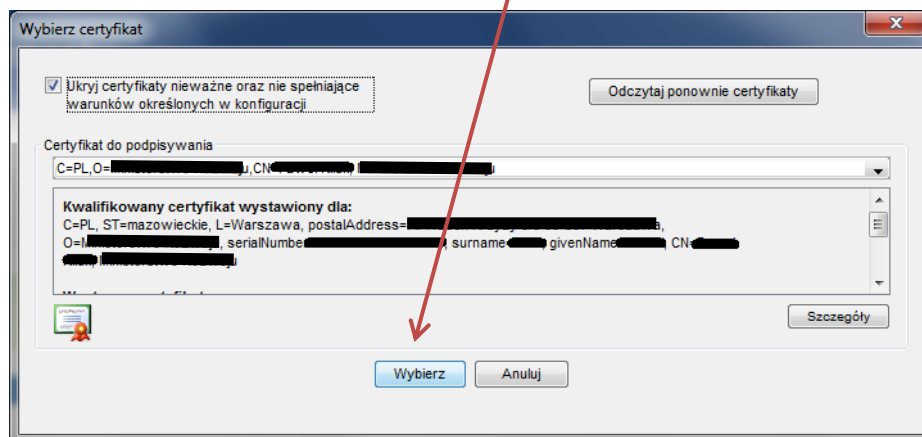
Wybierz certyfikat

Ukryj certyfikaty nieważne oraz nie spełniające warunków określonych w konfiguracji

Odczytaj ponownie certyfikaty

Certyfikat do podpisywania

C=PL,O=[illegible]u,CN=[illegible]u

Kwalifikowany certyfikat wystawiony dla:
C=PL, ST=mazowieckie, L=Warszawa, postalAddress=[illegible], O=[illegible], serialNumber=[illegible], surname=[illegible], givenName=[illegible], CN=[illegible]u

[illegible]

Szczegóły

Wybierz

Anuluj